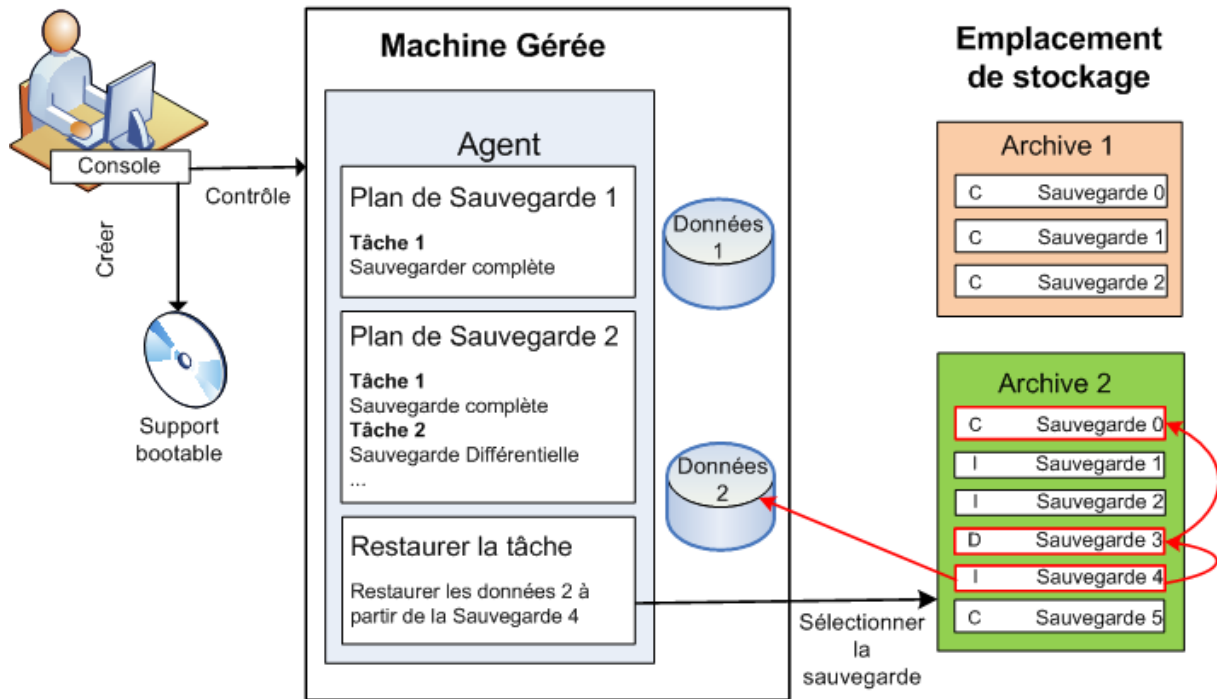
Console

Contrôle

Créer

Support bootable

Machine Gérée

Agent

Plan de Sauvegarde 1

Tâche 1
Sauvegarder complète

Plan de Sauvegarde 2

Tâche 1
Sauvegarde complète
Tâche 2
Sauvegarde Différentielle
...

Restaurer la tâche

Restaurer les données 2 à partir de la Sauvegarde 4

Données 1

Données 2

Emplacement de stockage

Archive 1

C Sauvegarde 0
C Sauvegarde 1
C Sauvegarde 2

Archive 2

C Sauvegarde 0
I Sauvegarde 1
I Sauvegarde 2
D Sauvegarde 3
I Sauvegarde 4
C Sauvegarde 5

Sélectionner la sauvegarde